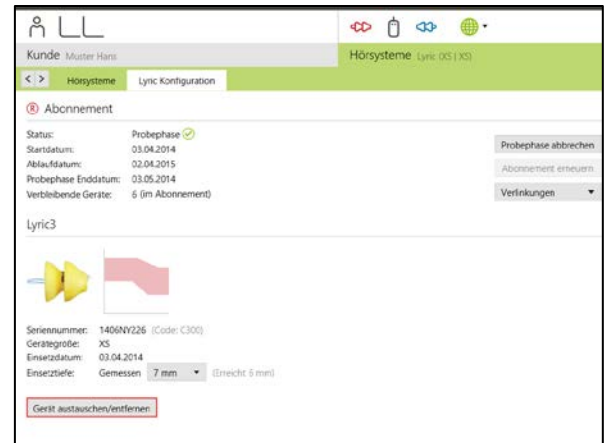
Kunde Muster Hans

Hörsysteme Lyric XS ( XS)

< > Hörsysteme Lyric Konfiguration

® Abonnement

Status: Probephase
Startdatum: 03.04.2014
Ablaufdatum: 02.04.2015
Probephase Enddatum: 03.05.2014
Verbleibende Geräte: 6 (im Abonnement)

Probephase abbrechen
Abonnement erneuern
Verlinkungen

Lyric3

Seriennummer: 1406NY226 (Code: C300)
Gerätegröße: XS
Einsetzdatum: 03.04.2014
Einsetztiefe: Gemessen 7 mm (Erreicht 6 mm)

Gerät austauschen/entfernen